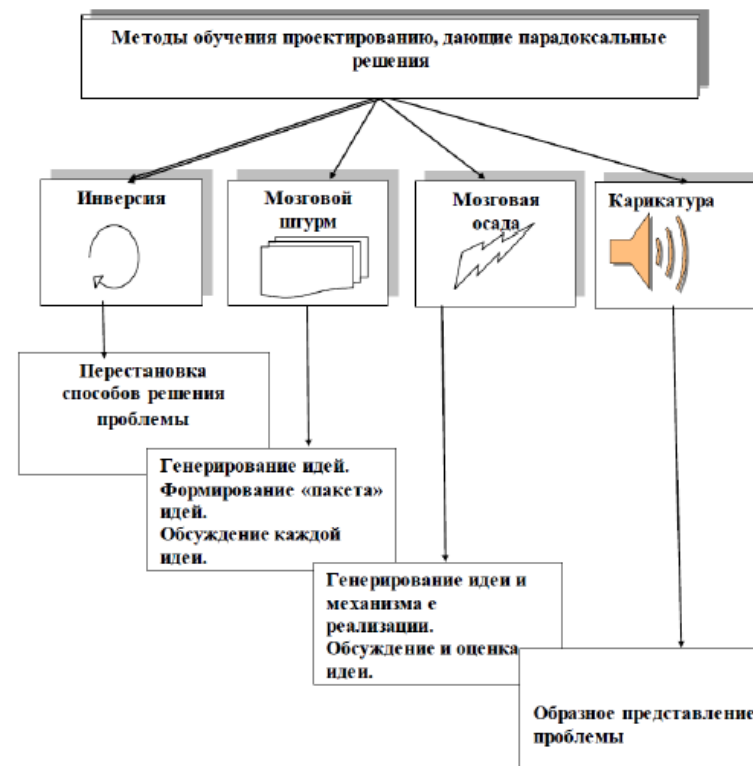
Методы обучения проектированию, дающие парадоксальные решения

Инверсия

Мозговой штурм

Мозговая осада

Карикатура

Перестановка способов решения проблемы

Генерирование идей.
Формирование «пакета» идей.
Обсуждение каждой идеи.

Генерирование идеи и механизма е реализации.
Обсуждение и оценка идеи.

Образное представление проблемы